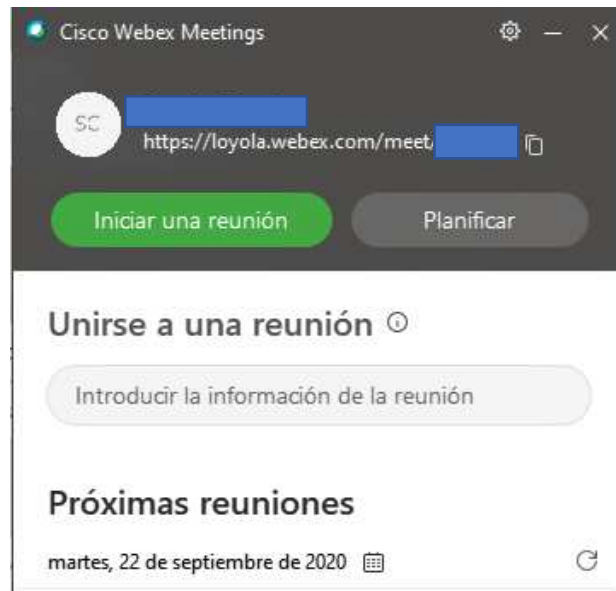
Cisco Webex Meetings

SC

https://loyola.webex.com/meet/

Iniciar una reunión

Planificar

Unirse a una reunión

Introducir la información de la reunión

Próximas reuniones

martes, 22 de septiembre de 2020